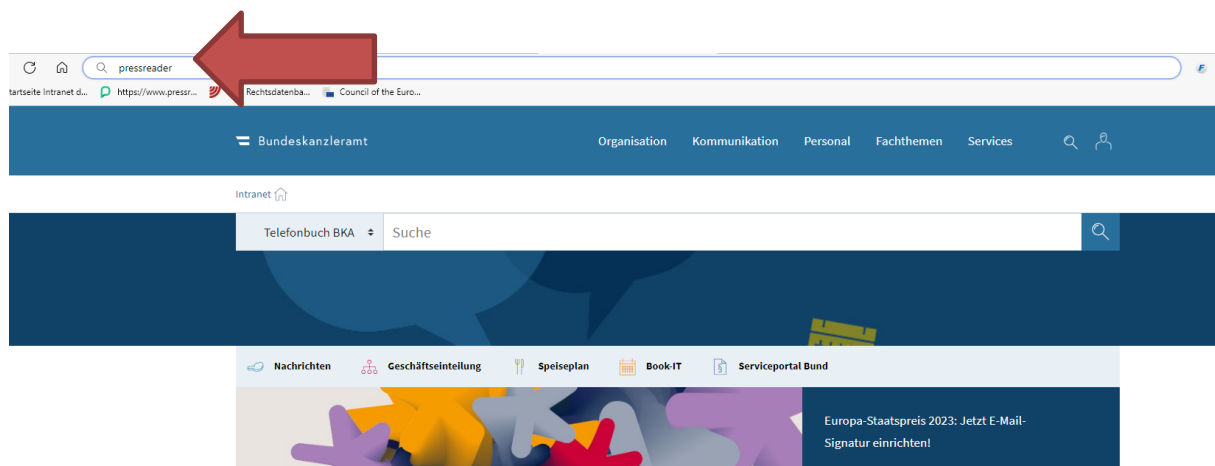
pressreader

tartseite Intranet d... https://www.pressr... Rechtsdatenba... Council of the Euro...

Bundeskanzleramt

Organisation Kommunikation Personal Fachthemen Services

Intranet

Telefonbuch BKA

Suche

Nachrichten Geschäftseinteilung Speiseplan Book-IT Serviceportal Bund

Europa-Staatspreis 2023: Jetzt E-Mail-Signatur einrichten!